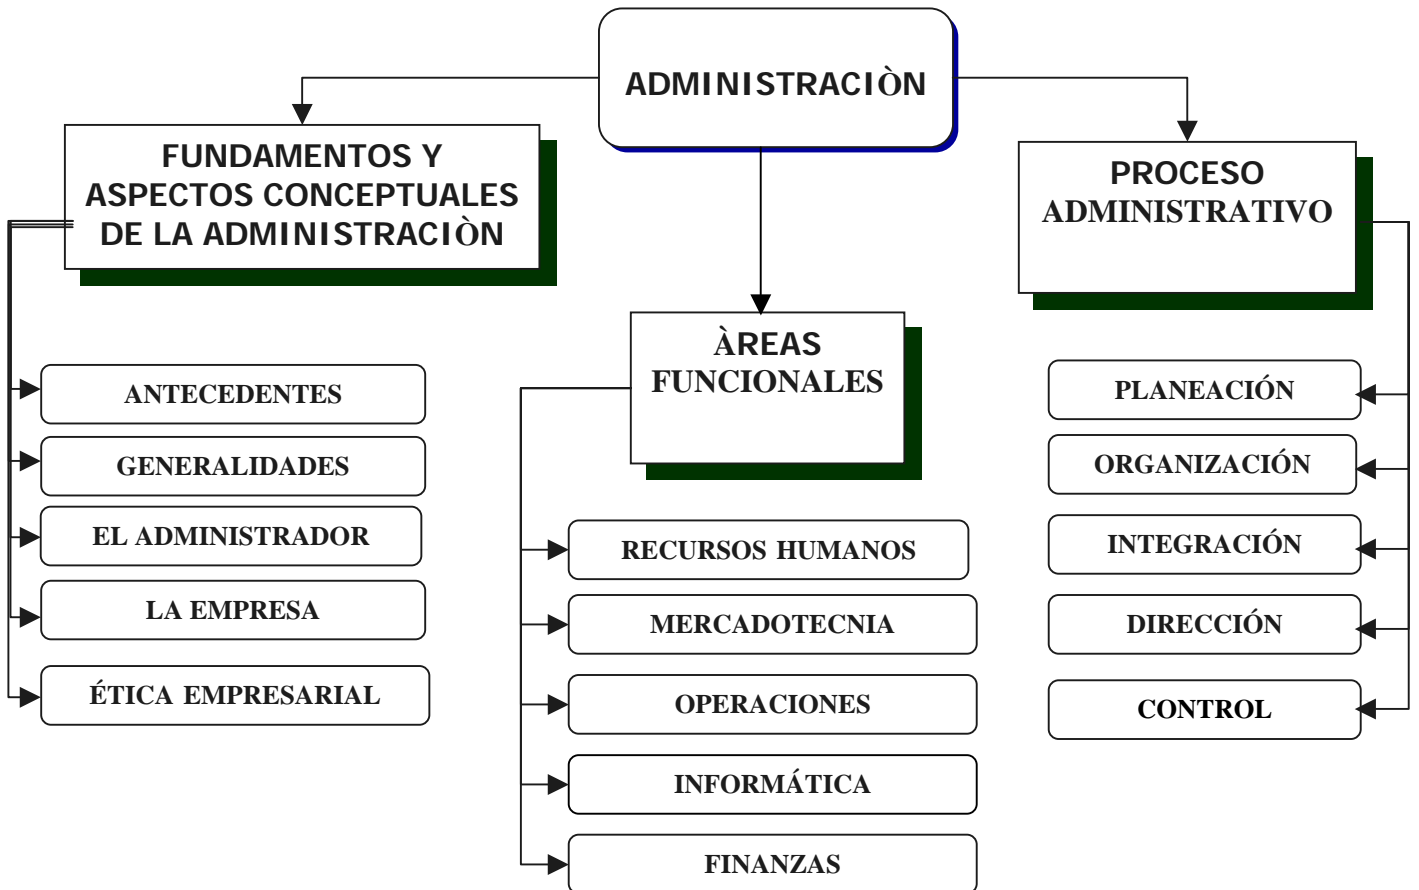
ADMINISTRACIÒN

FUNDAMENTOS Y ASPECTOS CONCEPTUALES DE LA ADMINISTRACIÒN

ANTECEDENTES

GENERALIDADES

EL ADMINISTRADOR

LA EMPRESA

ÉTICA EMPRESARIAL

ÀREAS FUNCIONALES

RECURSOS HUMANOS

MERCADOTECNIA

OPERACIONES

INFORMÁTICA

FINANZAS

PROCESO ADMINISTRATIVO

PLANEACIÓN

ORGANIZACIÓN

INTEGRACIÓN

DIRECCIÓN

CONTROL